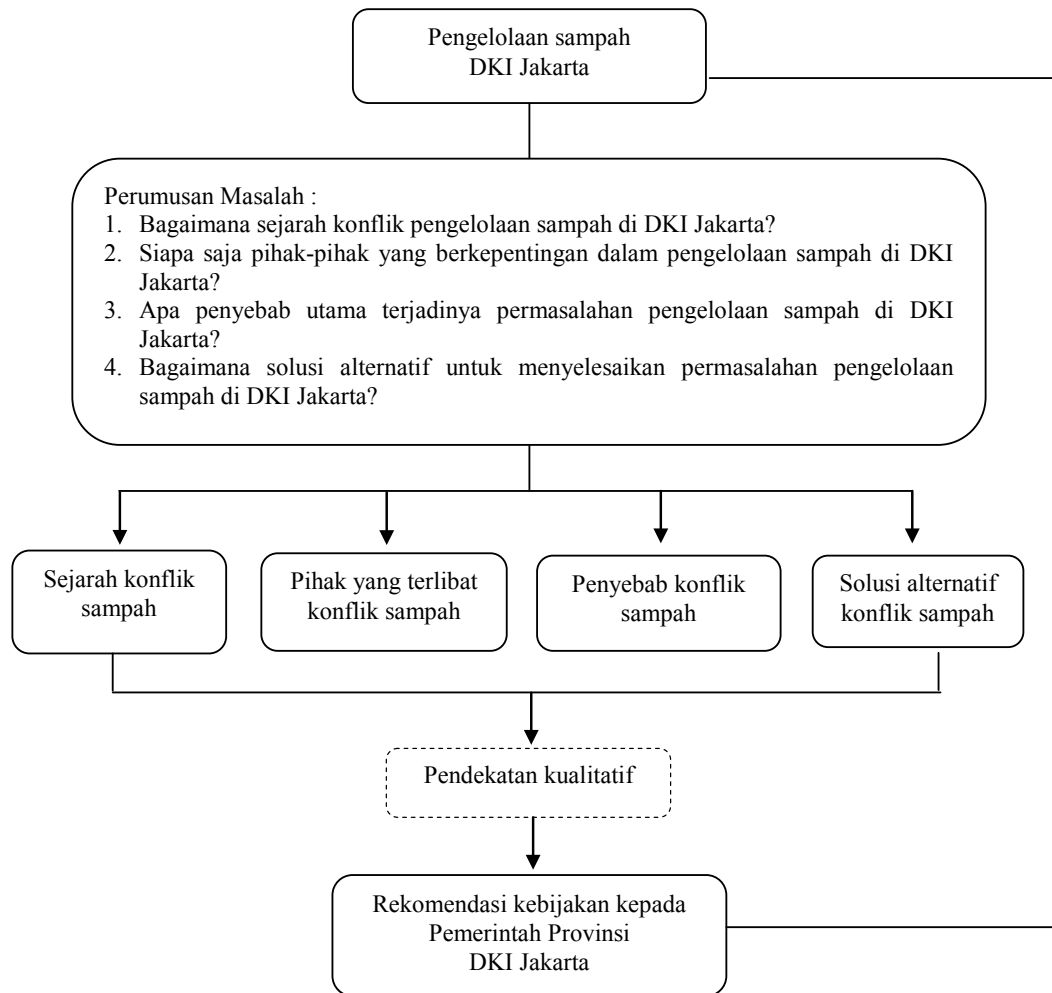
Pengelolaan sampah
DKI Jakarta

Perumusan Masalah :
1. Bagaimana sejarah konflik pengelolaan sampah di DKI Jakarta?
2. Siapa saja pihak-pihak yang berkepentingan dalam pengelolaan sampah di DKI Jakarta?
3. Apa penyebab utama terjadinya permasalahan pengelolaan sampah di DKI Jakarta?
4. Bagaimana solusi alternatif untuk menyelesaikan permasalahan pengelolaan sampah di DKI Jakarta?

Sejarah konflik sampah

Pihak yang terlibat konflik sampah

Penyebab konflik sampah

Solusi alternatif konflik sampah

Pendekatan kualitatif

Rekomendasi kebijakan kepada
Pemerintah Provinsi
DKI Jakarta